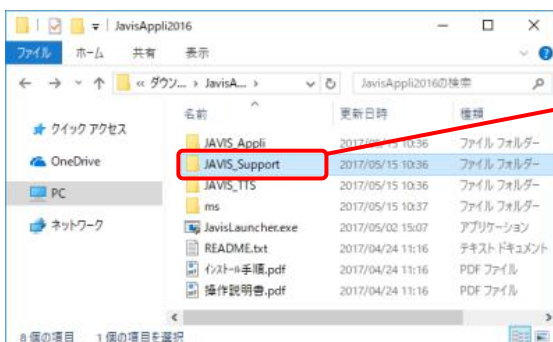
JavisAppli2016

ファイル　ホーム　共有　表示

« ダウン... › JavisA... ›

JavisAppli2016の検索

名前　更新日時　種類

クイック アクセス

OneDrive

PC

ネットワーク

| 名前 | 更新日時 | 種類 |
|---|---|---|
| JAVIS_Appli | 2017/05/15 10:36 | ファイル フォルダー |
| JAVIS_Support | 2017/05/15 10:36 | ファイル フォルダー |
| JAVIS_TTS | 2017/05/15 10:36 | ファイル フォルダー |
| ms | 2017/05/15 10:37 | ファイル フォルダー |
| JavisLauncher.exe | 2017/05/02 15:07 | アプリケーション |
| README.txt | 2017/04/24 11:16 | テキスト ドキュメント |
| ｲﾝｽﾄｰﾙ手順.pdf | 2017/04/24 11:16 | PDF ファイル |
| 操作説明書.pdf | 2017/04/24 11:16 | PDF ファイル |

8 個の項目　1 個の項目を選択